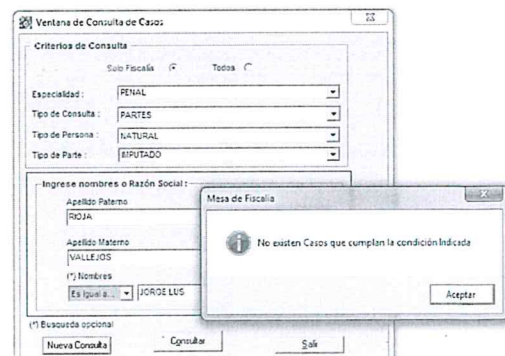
Ventana de Consulta de Casos

Criterios de Consulta

Solo Fiscalía Todos

Especialidad : PENAL

Tipo de Consulta : PARTES

Tipo de Persona : NATURAL

Tipo de Parte : IMPUTADO

Ingrese nombres o Razón Social :

Apellido Paterno

RIOJA

Apellido Materno

VALLEJOS

(*) Nombres

Es Igual a... JORGE LUIS

(*) Busqueda opcional

Nueva Consulta Consultar Salir

Mesa de Fiscalia

No existen Casos que cumplan la condición Indicada

Aceptar